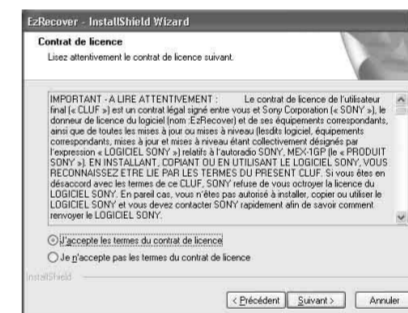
EzRecover - InstallShield Wizard

Contrat de licence

Lisez attentivement le contrat de licence suivant.

IMPORTANT - A LIRE ATTENTIVEMENT : Le contrat de licence de l'utilisateur final (« CLUF ») est un contrat légal signé entre vous et Sony Corporation (« SONY »), le donneur de licence du logiciel (nom :EzRecover) et de ses équipements correspondants, ainsi que de toutes les mises à jour ou mises à niveau (lesdits logiciel, équipements correspondants, mises à jour et mises à niveau étant collectivement désignés par l'expression « LOGICIEL SONY ») relatifs à l'autoradio SONY, MEX-1GP (le « PRODUIT SONY »). EN INSTALLANT, COPIANT OU EN UTILISANT LE LOGICIEL SONY, VOUS RECONNAISSEZ ETRE LIE PAR LES TERMES DU PRESENT CLUF. Si vous êtes en désaccord avec les termes de ce CLUF, SONY refuse de vous octroyer la licence du LOGICIEL SONY. En pareil cas, vous n'êtes pas autorisé à installer, copier ou utiliser le LOGICIEL SONY et vous devez contacter SONY rapidement afin de savoir comment renvoyer le LOGICIEL SONY.

J'accepte les termes du contrat de licence

Je n'accepte pas les termes du contrat de licence

InstallShield

< Précédent | Suivant > | Annuler